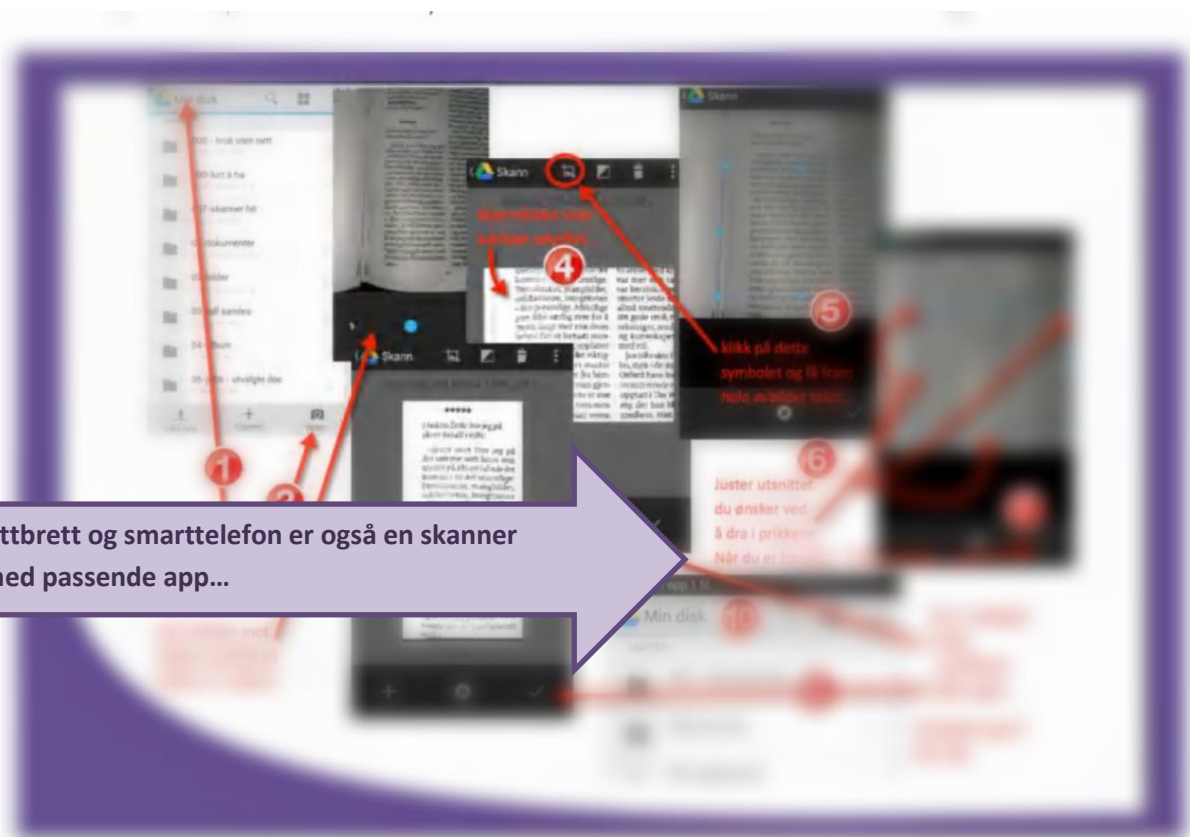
Min disk

00 - bruk uten nett

00 fint å ha

01 skanner her

02 dokumenter

03 bilder

03 all samles

04 album

05 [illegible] - utvalgte doc

Skann

Skann

4

5

klikk på dette symbolet og få frem hele avbildet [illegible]

6

Juster utsnittet du ønsker ved å dra i prikkene. Når du er ferdig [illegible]

1

2

10

Min disk

ttbrett og smarttelefon er også en skanner
ned passende app…